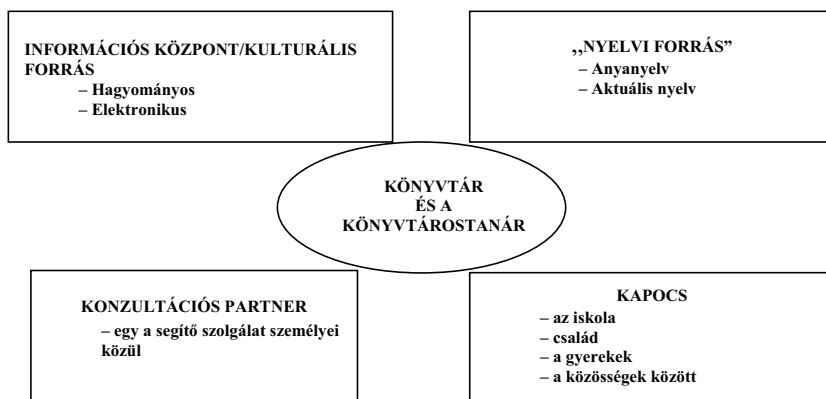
INFORMÁCIÓS KÖZPONT/KULTURÁLIS FORRÁS
– Hagyományos
– Elektronikus

„NYELVI FORRÁS"
– Anyanyelv
– Aktuális nyelv

KÖNYVTÁR
ÉS A
KÖNYVTÁROSTANÁR

KONZULTÁCIÓS PARTNER
– egy a segítő szolgálat személyei közül

KAPOCS
– az iskola
– család
– a gyerekek
– a közösségek között